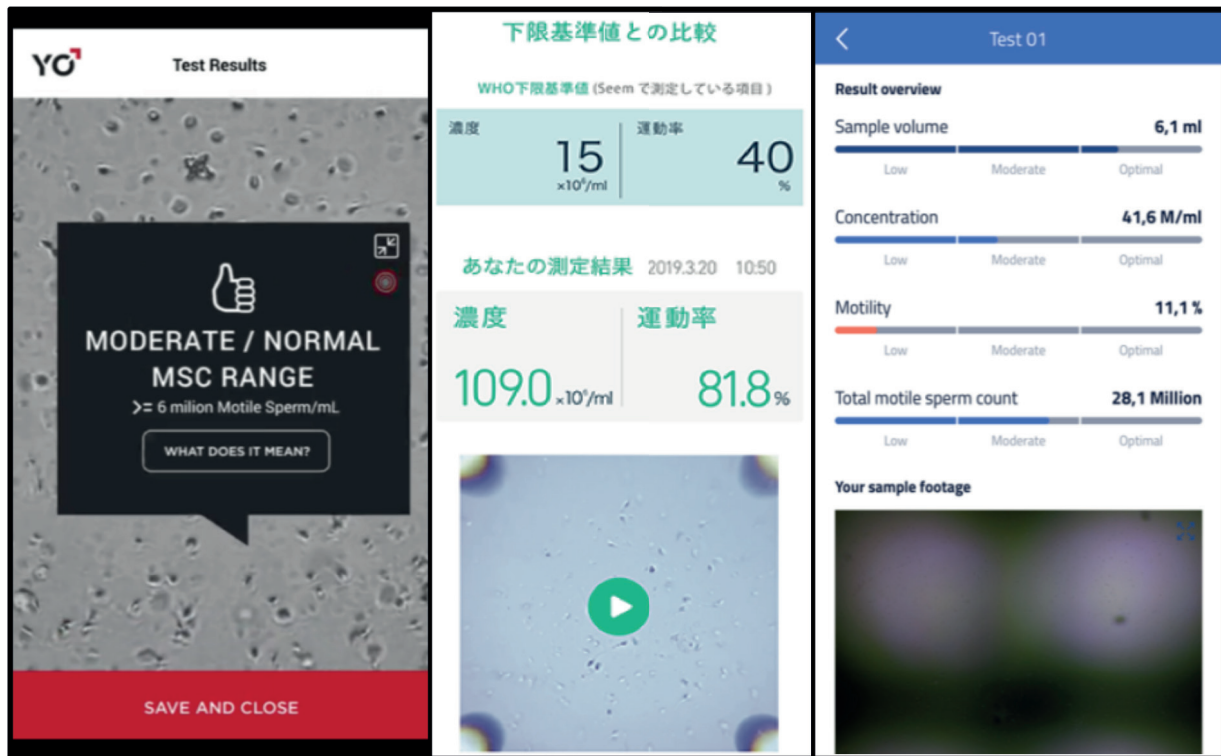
YO

Test Results

MODERATE / NORMAL MSC RANGE

>= 6 milion Motile Sperm/mL

WHAT DOES IT MEAN?

SAVE AND CLOSE

下限基準値との比較

WHO下限基準値 (Seemで測定している項目)

| 濃度 | 運動率 |
|---|---|
| 15 $\times10^6$/ml | 40 % |

あなたの測定結果 2019.3.20 10:50

| 濃度 | 運動率 |
|---|---|
| 109.0 $\times10^6$/ml | 81.8 % |

Test 01

Result overview

Sample volume 6,1 ml

Low Moderate Optimal

Concentration 41,6 M/ml

Low Moderate Optimal

Motility 11,1 %

Low Moderate Optimal

Total motile sperm count 28,1 Million

Low Moderate Optimal

Your sample footage